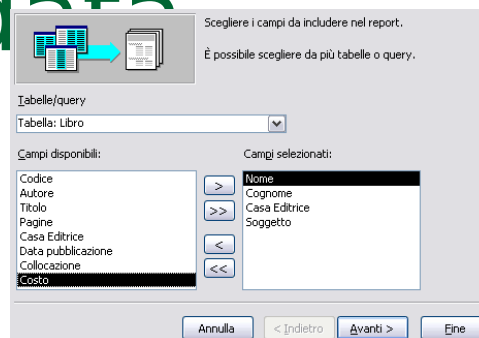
Scegliere i campi da includere nel report.

È possibile scegliere da più tabelle o query.

Tabelle/query

Tabella: Libro

Campi disponibili:

Codice
Autore
Titolo
Pagine
Casa Editrice
Data pubblicazione
Collocazione
Costo

>
>>
<
<<

Campi selezionati:

Nome
Cognome
Casa Editrice
Soggetto

Annulla
< Indietro
Avanti >
Fine